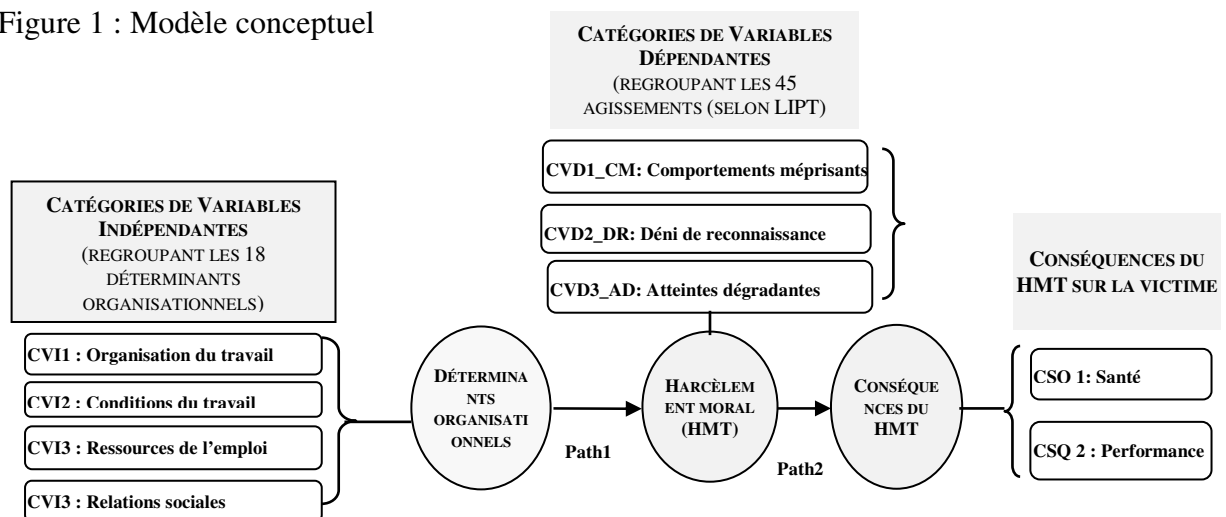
Figure 1 : Modèle conceptuel

CATÉGORIES DE VARIABLES DÉPENDANTES (REGROUPANT LES 45 AGISSEMENTS (SELON LIPT)

CVD1_CM: Comportements méprisants

CVD2_DR: Déni de reconnaissance

CVD3_AD: Atteintes dégradantes

CATÉGORIES DE VARIABLES INDÉPENDANTES (REGROUPANT LES 18 DÉTERMINANTS ORGANISATIONNELS)

CONSÉQUENCES DU HMT SUR LA VICTIME

CVI1 : Organisation du travail

CVI2 : Conditions du travail

CVI3 : Ressources de l'emploi

CVI3 : Relations sociales

DÉTERMINANTS ORGANISATIONNELS

Path1

HARCÈLEMENT MORAL (HMT)

Path2

CONSÉQUENCES DU HMT

CSO 1: Santé

CSQ 2 : Performance